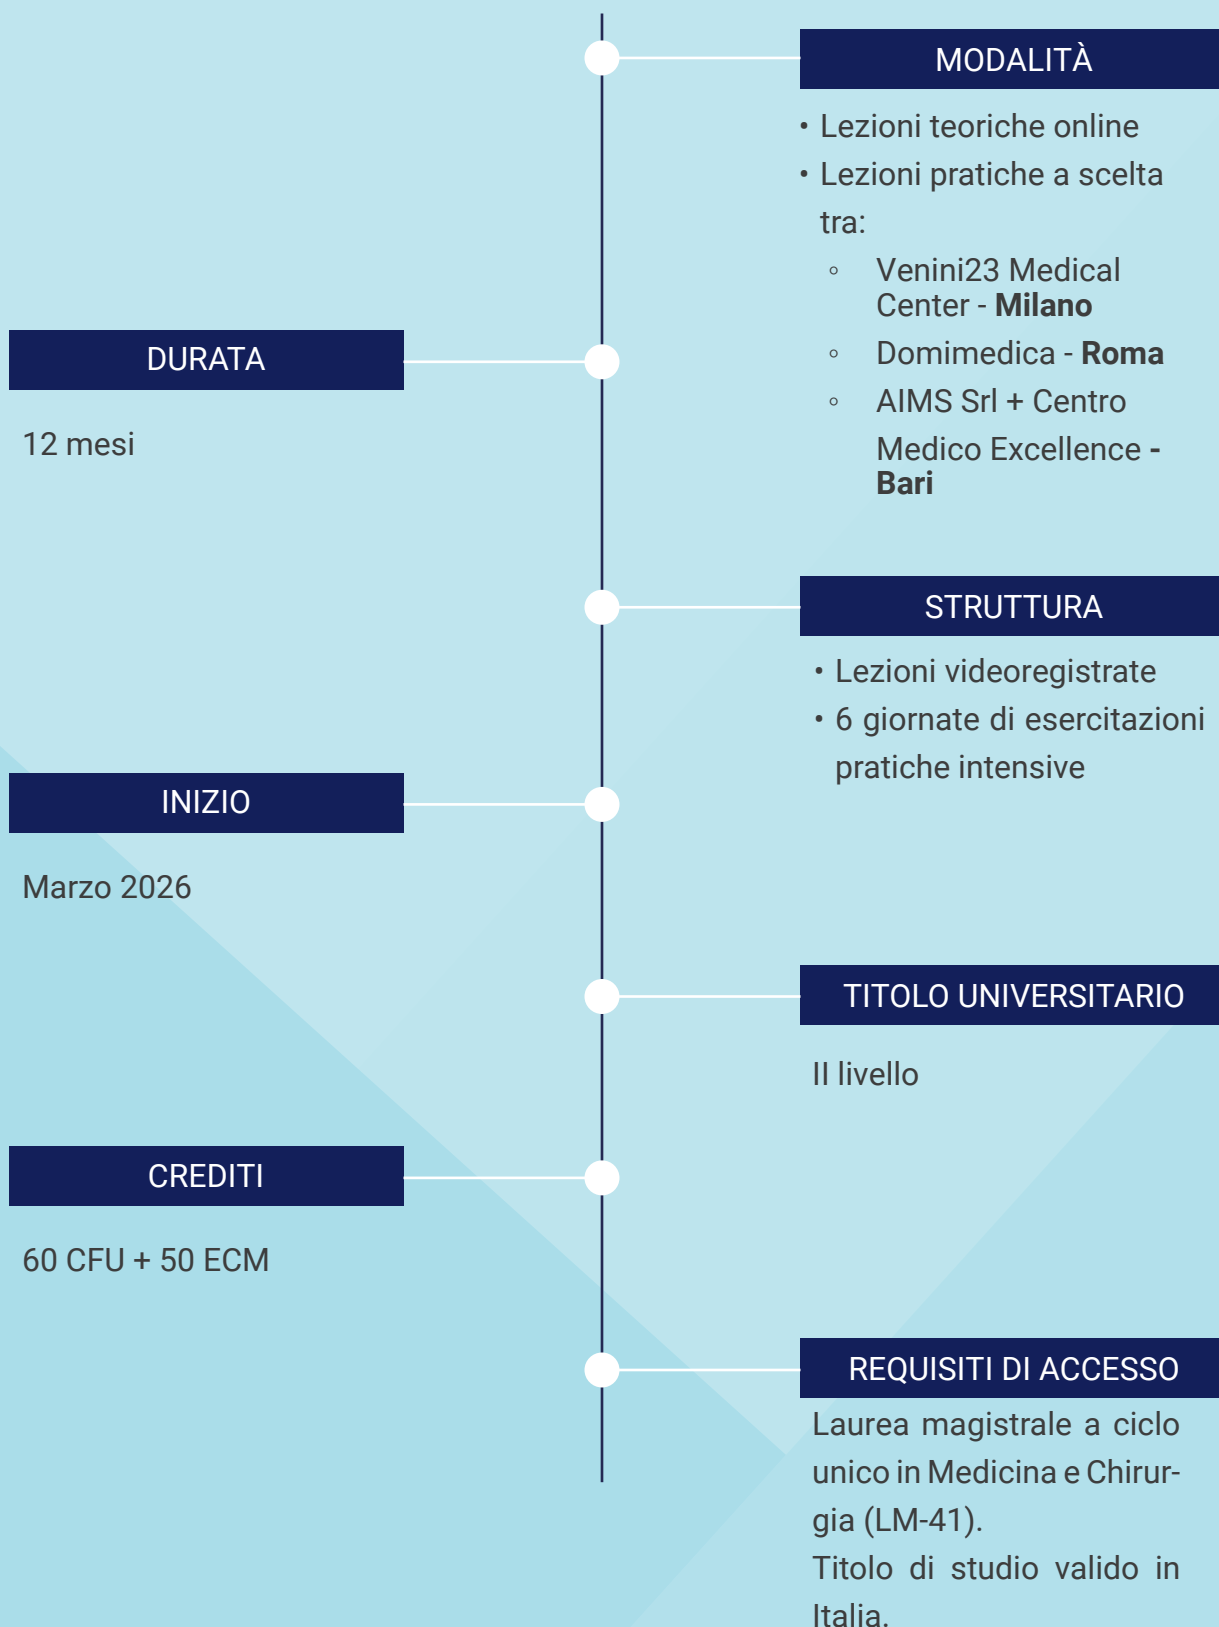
MODALITÀ

• Lezioni teoriche online
• Lezioni pratiche a scelta tra:
◦ Venini23 Medical Center - **Milano**
◦ Domimedica - **Roma**
◦ AIMS Srl + Centro Medico Excellence - **Bari**

DURATA

12 mesi

STRUTTURA

• Lezioni videoregistrate
• 6 giornate di esercitazioni pratiche intensive

INIZIO

Marzo 2026

TITOLO UNIVERSITARIO

II livello

CREDITI

60 CFU + 50 ECM

REQUISITI DI ACCESSO

Laurea magistrale a ciclo unico in Medicina e Chirurgia (LM-41).
Titolo di studio valido in Italia.